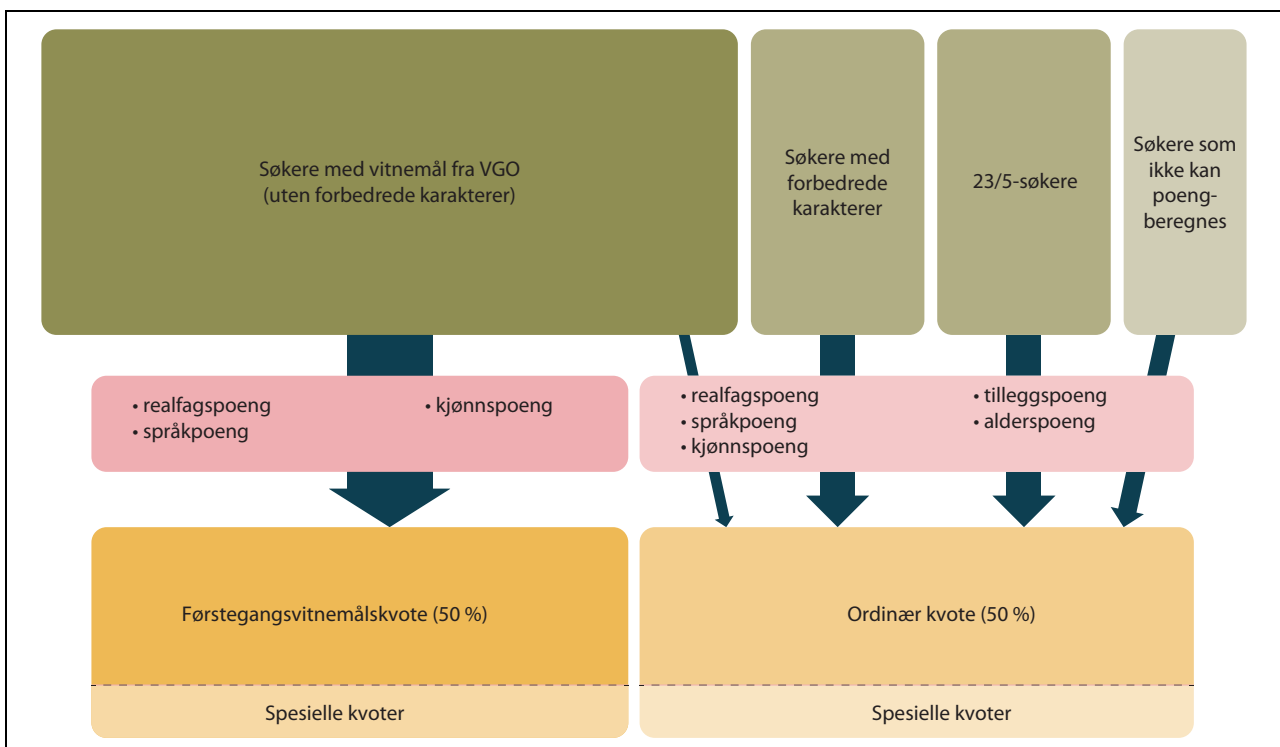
Søkere med vitnemål fra VGO (uten forbedrede karakterer)

Søkere med forbedrede karakterer

23/5-søkere

Søkere som ikke kan poengberegnes

• realfagspoeng
• språkpoeng

• kjønnspoeng

• realfagspoeng
• språkpoeng
• kjønnspoeng

• tilleggspoeng
• alderspoeng

Førstegangsvitnemålskvote (50 %)

Ordinær kvote (50 %)

Spesielle kvoter

Spesielle kvoter